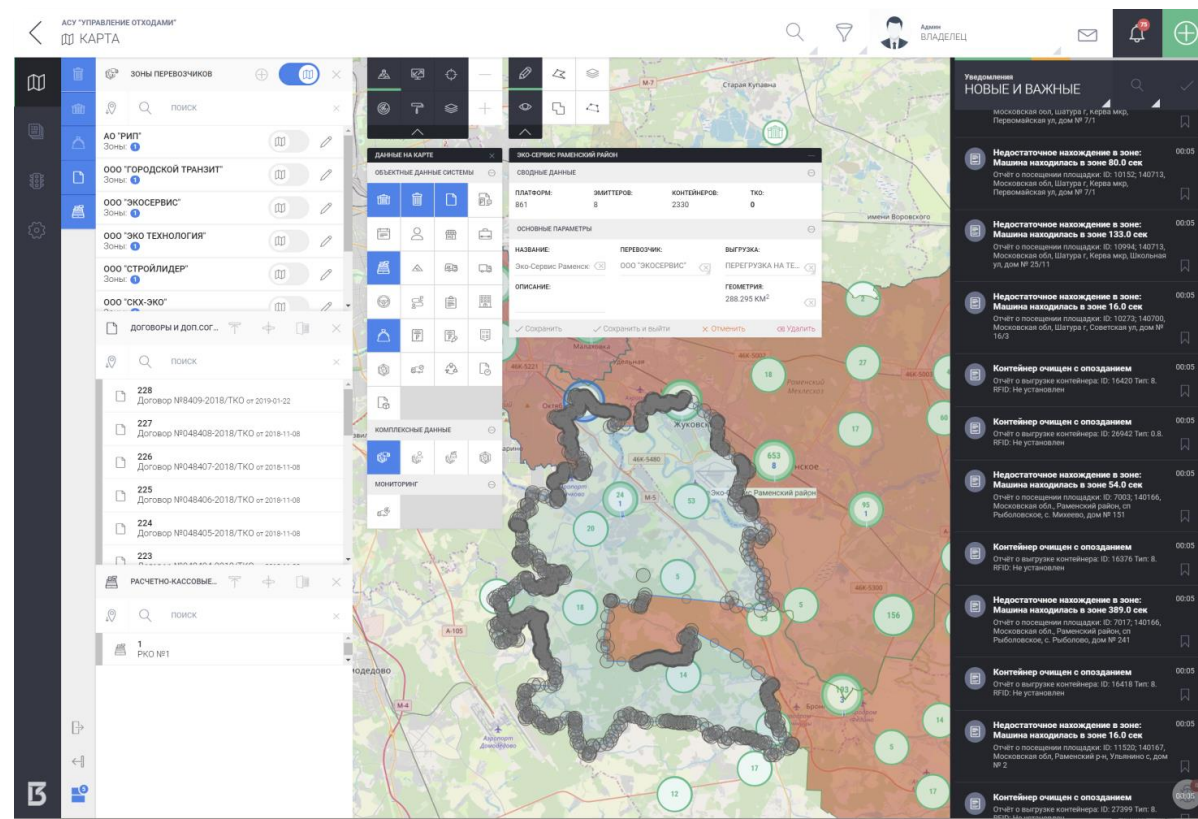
АСУ "УПРАВЛЕНИЕ ОТХОДАМИ"
КАРТА

Админ
ВЛАДЕЛЕЦ

75

ЗОНЫ ПЕРЕВОЗЧИКОВ

ПОИСК

АО "РИП"
Зоны: 1

ООО "ГОРОДСКОЙ ТРАНЗИТ"
Зоны: 1

ООО "ЭКОСЕРВИС"
Зоны: 1

ООО "ЭКО ТЕХНОЛОГИЯ"
Зоны: 1

ООО "СТРОЙЛИДЕР"
Зоны: 1

ООО "СКХ-ЭКО"

ДОГОВОРЫ И ДОП.СОГ...

ПОИСК

228
Договор №8409-2018/ТКО от 2019-01-22

227
Договор №048408-2018/ТКО от 2018-11-08

226
Договор №048407-2018/ТКО от 2018-11-08

225
Договор №048406-2018/ТКО от 2018-11-08

224
Договор №048405-2018/ТКО от 2018-11-08

223

РАСЧЕТНО-КАССОВЫЕ...

ПОИСК

1
РКО №1

5

ДАННЫЕ НА КАРТЕ
ОБЪЕКТНЫЕ ДАННЫЕ СИСТЕМЫ
КОМПЛЕКСНЫЕ ДАННЫЕ
МОНИТОРИНГ

ЭКО-СЕРВИС РАМЕНСКИЙ РАЙОН
СВОДНЫЕ ДАННЫЕ
ПЛАТФОРМ: 861
ЭМИТТЕРОВ: 8
КОНТЕЙНЕРОВ: 2330
ТКО: 0
ОСНОВНЫЕ ПАРАМЕТРЫ
НАЗВАНИЕ: Эко-Сервис Раменск
ПЕРЕВОЗЧИК: ООО "ЭКОСЕРВИС"
ВЫГРУЗКА: ПЕРЕГРУЗКА НА ТЕ...
ОПИСАНИЕ:
ГЕОМЕТРИЯ: 288.295 КМ$^2$
Сохранить
Сохранить и выйти
Отменить
Удалить

М-7
Старая Купавна
имени Воровского
46К-5001
46К-5221
Раменский
Жуковский
46К-5480
М-5
Эко-Сервис Раменский район
А-105
М-4
Домодедово
Аэропорт Домодедово
46К-5300
18
27
17
653
8
24
1
53
20
5
93
1
18
5
156
24
14
103
14
5
17
12
17
60
3

Уведомления
НОВЫЕ И ВАЖНЫЕ

Московская обл, Шатура г, Керва мкр, Первомайская ул, дом № 7/1

Недостаточное нахождение в зоне: Машина находилась в зоне 80.0 сек
00:05
Отчёт о посещении площадки: ID: 10152; 140713, Московская обл, Шатура г, Керва мкр, Первомайская ул, дом № 7/1

Недостаточное нахождение в зоне: Машина находилась в зоне 133.0 сек
00:05
Отчёт о посещении площадки: ID: 10994; 140713, Московская обл, Шатура г, Керва мкр, Школьная ул, дом № 25/11

Недостаточное нахождение в зоне: Машина находилась в зоне 16.0 сек
00:05
Отчёт о посещении площадки: ID: 10273; 140700, Московская обл, Шатура г, Советская ул, дом № 16/3

Контейнер очищен с опозданием
00:05
Отчёт о выгрузке контейнера: ID: 16420 Тип: 8. RFID: Не установлен

Контейнер очищен с опозданием
00:05
Отчёт о выгрузке контейнера: ID: 26942 Тип: 0.8. RFID: Не установлен

Недостаточное нахождение в зоне: Машина находилась в зоне 54.0 сек
00:05
Отчёт о посещении площадки: ID: 7003; 140166, Московская обл., Раменский район, сп Рыболовское, с. Михеево, дом № 151

Контейнер очищен с опозданием
00:05
Отчёт о выгрузке контейнера: ID: 16376 Тип: 8. RFID: Не установлен

Недостаточное нахождение в зоне: Машина находилась в зоне 389.0 сек
00:05
Отчёт о посещении площадки: ID: 7017; 140166, Московская обл., Раменский район, сп Рыболовское, с. Рыболово, дом № 241

Контейнер очищен с опозданием
00:05
Отчёт о выгрузке контейнера: ID: 16418 Тип: 8. RFID: Не установлен

Недостаточное нахождение в зоне: Машина находилась в зоне 16.0 сек
00:05
Отчёт о посещении площадки: ID: 11520; 140167, Московская обл, Раменский р-н, Ульянино с, дом № 2

Контейнер очищен с опозданием
00:05
Отчёт о выгрузке контейнера: ID: 27399 Тип: 8.